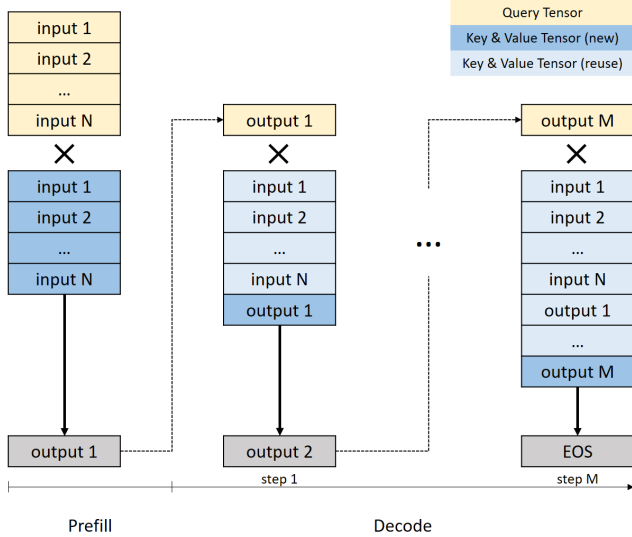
Query Tensor

Key & Value Tensor (new)

Key & Value Tensor (reuse)

input 1
input 2
...
input N

×

input 1
input 2
...
input N

output 1

output 1

×

input 1
input 2
...
input N
output 1

output 2

step 1

...

output M

×

input 1
input 2
...
input N
output 1
...
output M

EOS

step M

Prefill

Decode